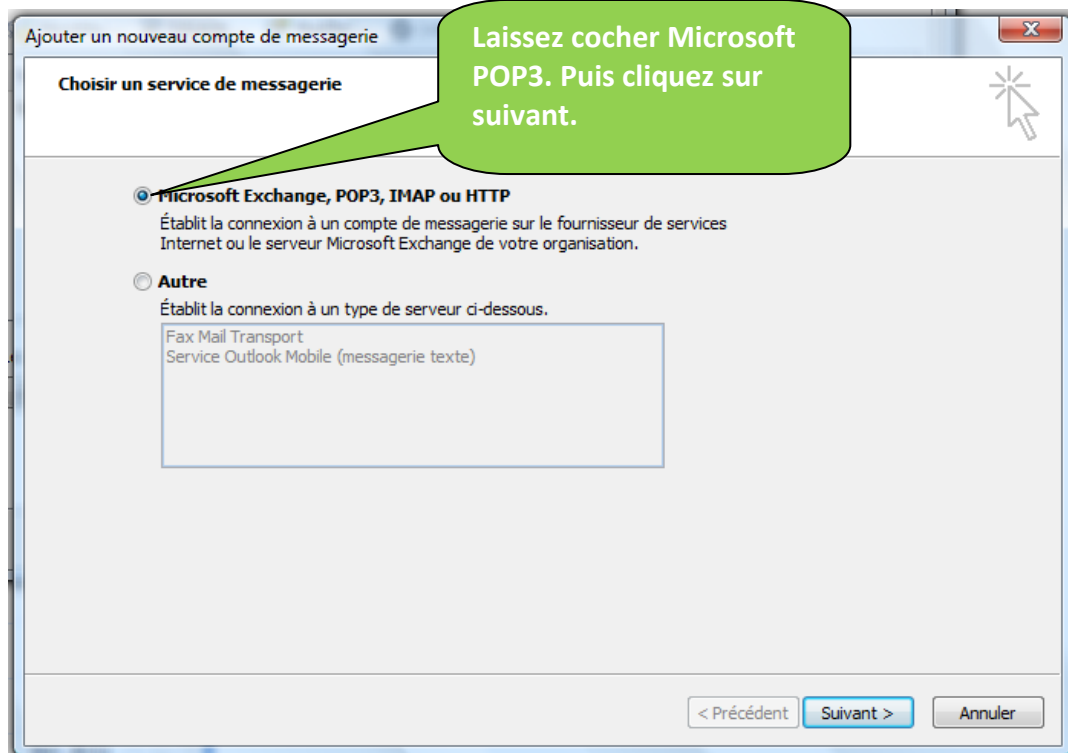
Ajouter un nouveau compte de messagerie

Laissez cocher Microsoft POP3. Puis cliquez sur suivant.

Choisir un service de messagerie

Microsoft Exchange, POP3, IMAP ou HTTP

Établit la connexion à un compte de messagerie sur le fournisseur de services Internet ou le serveur Microsoft Exchange de votre organisation.

Autre

Établit la connexion à un type de serveur ci-dessous.

Fax Mail Transport
Service Outlook Mobile (messagerie texte)

< Précédent Suivant > Annuler